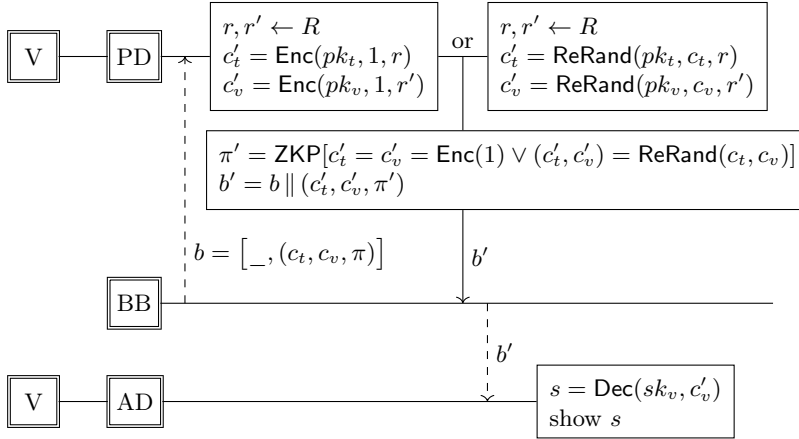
V

PD

$r, r' \leftarrow R$
$c'_t = \mathsf{Enc}(pk_t, 1, r)$
$c'_v = \mathsf{Enc}(pk_v, 1, r')$

or

$r, r' \leftarrow R$
$c'_t = \mathsf{ReRand}(pk_t, c_t, r)$
$c'_v = \mathsf{ReRand}(pk_v, c_v, r')$

$\pi' = \mathsf{ZKP}[c'_t = c'_v = \mathsf{Enc}(1) \vee (c'_t, c'_v) = \mathsf{ReRand}(c_t, c_v)]$
$b' = b \,\|\, (c'_t, c'_v, \pi')$

$b = \left[\_, (c_t, c_v, \pi)\right]$

$b'$

BB

$b'$

V

AD

$s = \mathsf{Dec}(sk_v, c'_v)$
show $s$